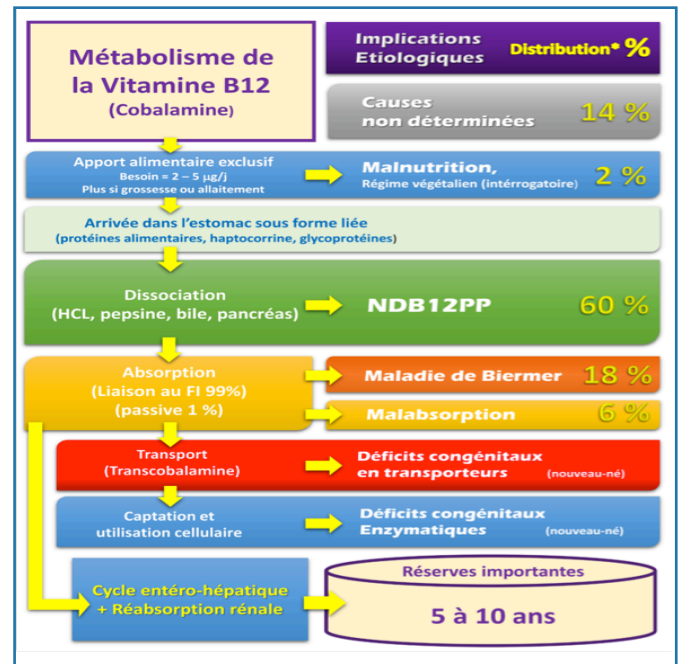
Métabolisme de la Vitamine B12
(Cobalamine)

Implications Etiologiques

Distribution* %

Causes non déterminées

14 %

Apport alimentaire exclusif
Besoin = 2 – 5 µg/j
Plus si grossesse ou allaitement

Malnutrition,
Régime végétalien (intérrogatoire)

2 %

Arrivée dans l'estomac sous forme liée
(protéines alimentaires, haptocorrine, glycoprotéines)

Dissociation
(HCL, pepsine, bile, pancréas)

NDB12PP

60 %

Absorption
(Liaison au FI 99%)
(passive 1 %)

Maladie de Biermer

18 %

Malabsorption

6 %

Transport
(Transcobalamine)

Déficits congénitaux en transporteurs
(nouveau-né)

Captation et utilisation cellulaire

Déficits congénitaux Enzymatiques
(nouveau-né)

Cycle entéro-hépatique + Réabsorption rénale

Réserves importantes

5 à 10 ans